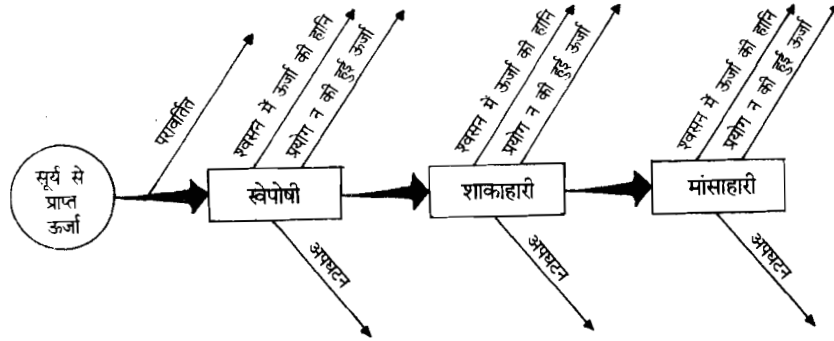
सूर्य से प्राप्त ऊर्जा

परावर्तित

स्वपोषी

श्वसन में ऊर्जा की हानि

प्रयोग न की हुई ऊर्जा

अपघटन

शाकाहारी

श्वसन में ऊर्जा की हानि

प्रयोग न की हुई ऊर्जा

अपघटन

मांसाहारी

श्वसन में ऊर्जा की हानि

प्रयोग न की हुई ऊर्जा

अपघटन